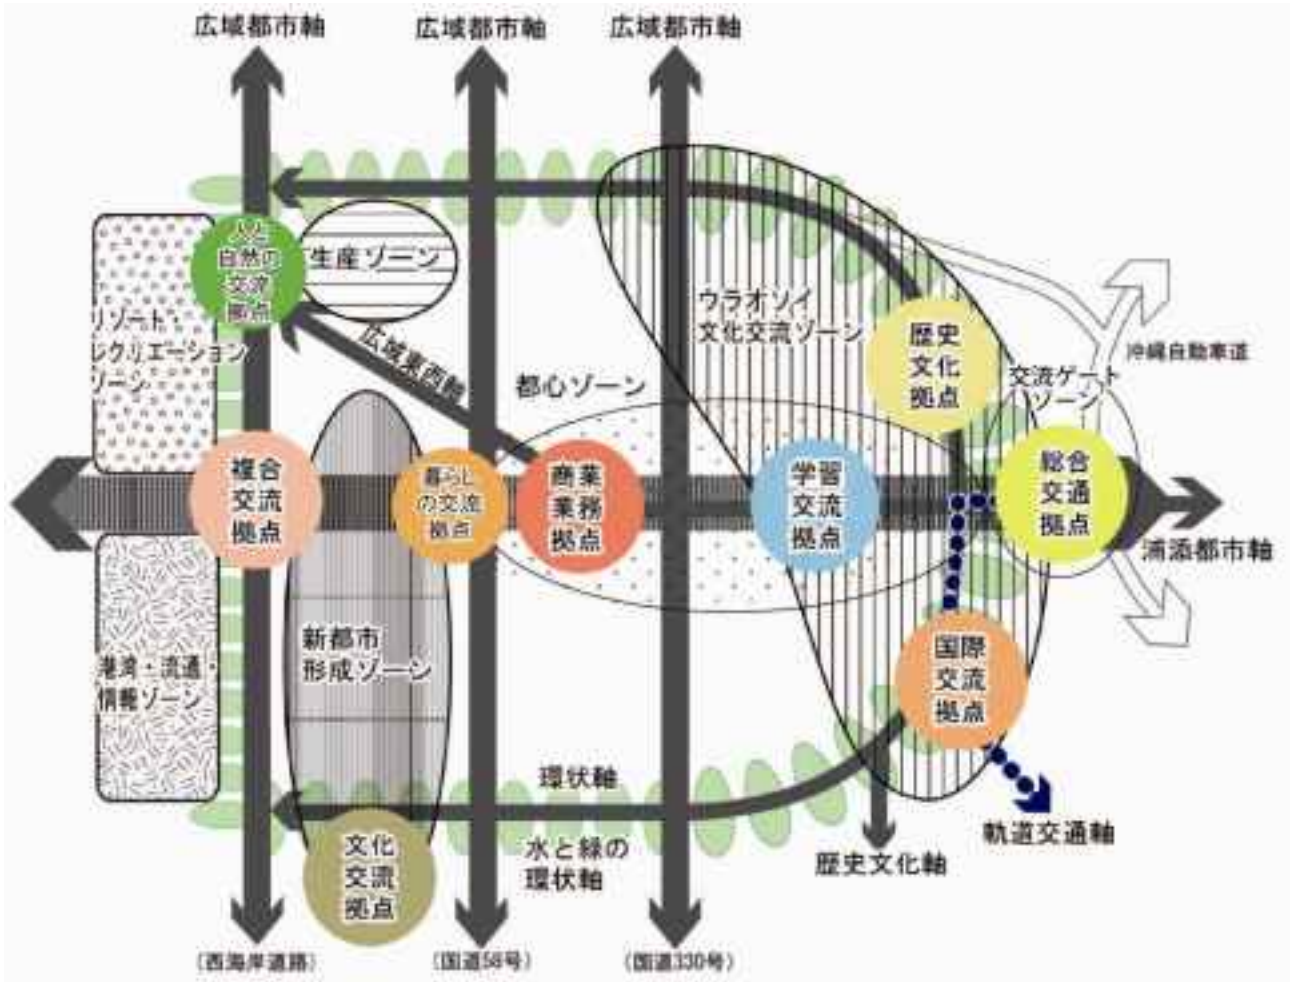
広域都市軸
広域都市軸
広域都市軸

人と自然の交流拠点
生産ゾーン
リゾート・レクリエーションゾーン
広域東西軸
ウラオソイ文化交流ゾーン
歴史文化拠点
沖縄自動車道
都心ゾーン
交流ゲートゾーン
複合交流拠点
暮らしの交流拠点
商業業務拠点
学習交流拠点
総合交通拠点
浦添都市軸
新都市形成ゾーン
港湾・流通・情報ゾーン
国際交流拠点
環状軸
軌道交通軸
文化交流拠点
水と緑の環状軸
歴史文化軸

（西海岸道路）
（国道58号）
（国道330号）